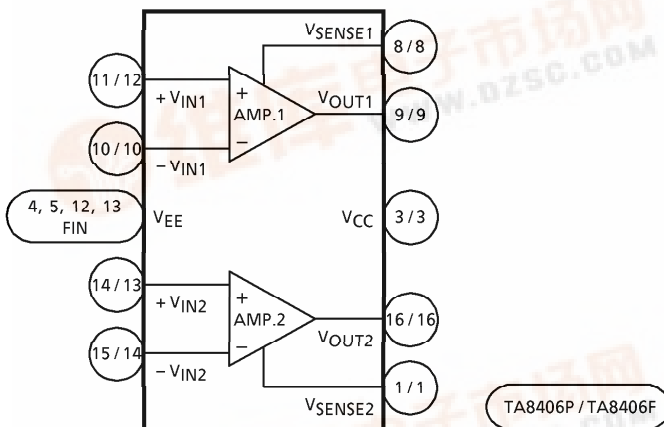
$V_{SENSE1}$
8 / 8
11 / 12
$+V_{IN1}$
+
AMP. 1
$V_{OUT1}$
9 / 9
10 / 10
−
$-V_{IN1}$
4, 5, 12, 13 FIN
$V_{EE}$
$V_{CC}$
3 / 3
14 / 13
+
$+V_{IN2}$
AMP. 2
16 / 16
$V_{OUT2}$
15 / 14
−
$-V_{IN2}$
1 / 1
$V_{SENSE2}$
TA8406P / TA8406F
www.DZSC.COM